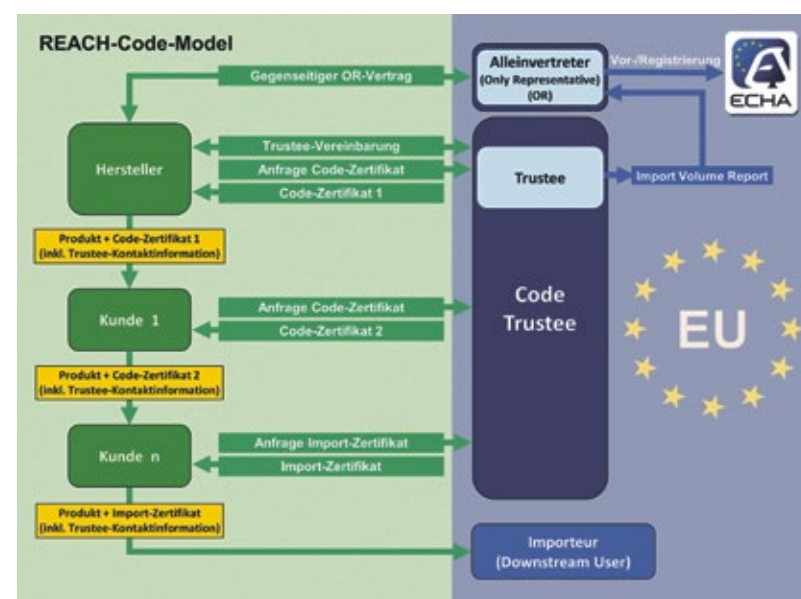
REACH-Code-Model

Gegenseitiger OR-Vertrag

Alleinvertreter (Only Representative) (OR)

Vor-/Registrierung

ECHA

Hersteller

Trustee-Vereinbarung

Anfrage Code-Zertifikat

Code-Zertifikat 1

Trustee

Import Volume Report

Produkt + Code-Zertifikat 1 (inkl. Trustee-Kontaktinformation)

Kunde 1

Anfrage Code-Zertifikat

Code-Zertifikat 2

Code Trustee

EU

Produkt + Code-Zertifikat 2 (inkl. Trustee-Kontaktinformation)

Kunde n

Anfrage Import-Zertifikat

Import-Zertifikat

Produkt + Import-Zertifikat (inkl. Trustee-Kontaktinformation)

Importeur (Downstream User)